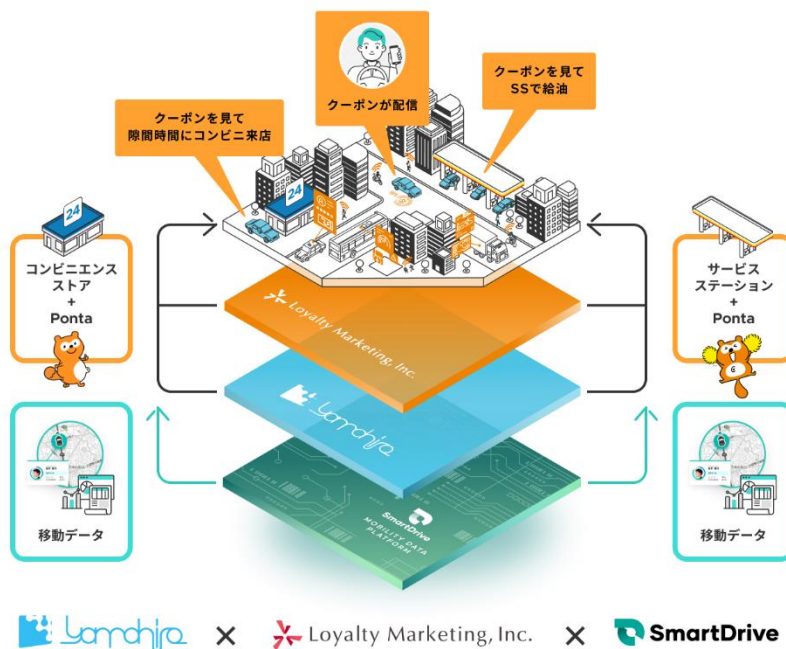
クーポンが配信

クーポンを見て
SSで給油

クーポンを見て
隙間時間にコンビニ来店

24

コンビニエンスストア
+
Ponta

サービスステーション
+
Ponta

Loyalty Marketing, Inc.

Yamahira

SmartDrive
MOBILITY DATA PLATFORM

移動データ

移動データ

Yamahira × Loyalty Marketing, Inc. × SmartDrive